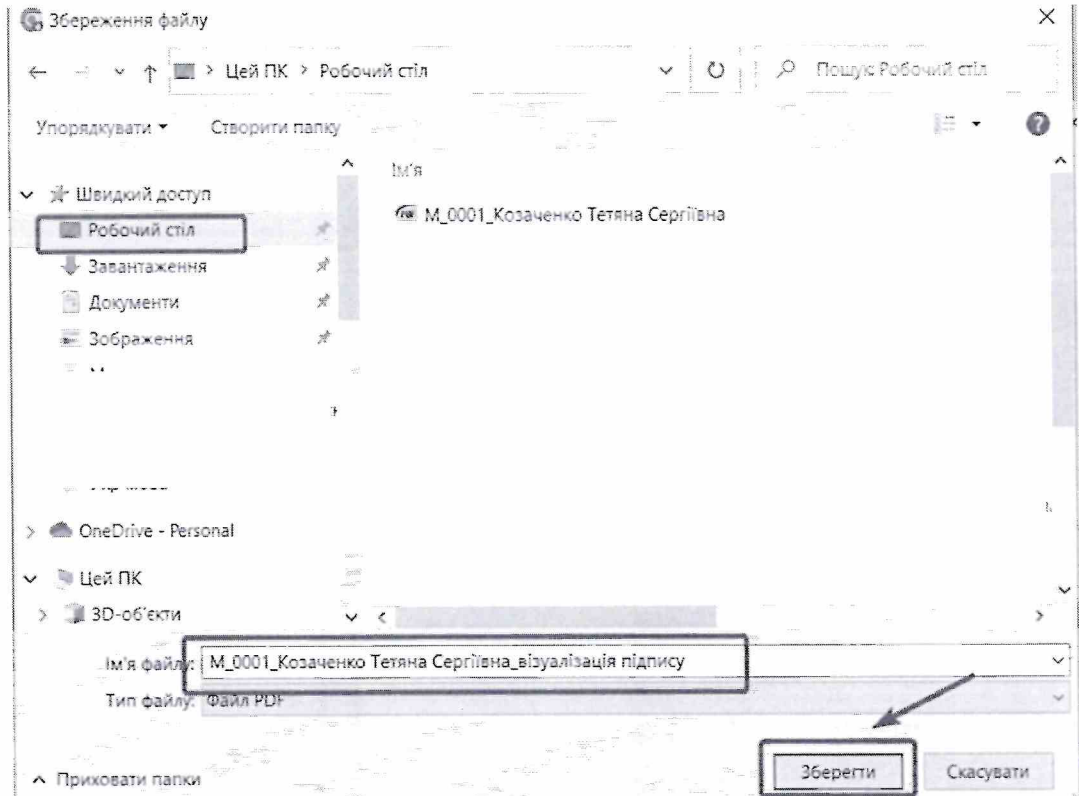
Збереження файлу

Цей ПК > Робочий стіл

Пошук: Робочий стіл

Упорядкувати ▾ Створити папку

Ім'я

Швидкий доступ

Робочий стіл

Завантаження

Документи

Зображення

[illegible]

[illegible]

OneDrive - Personal

Цей ПК

3D-об'єкти

M_0001_Козаченко Тетяна Сергіївна

Ім'я файлу: M_0001_Козаченко Тетяна Сергіївна_візуалізація підпису

Тип файлу: Файл PDF

Приховати папки

Зберегти

Скасувати